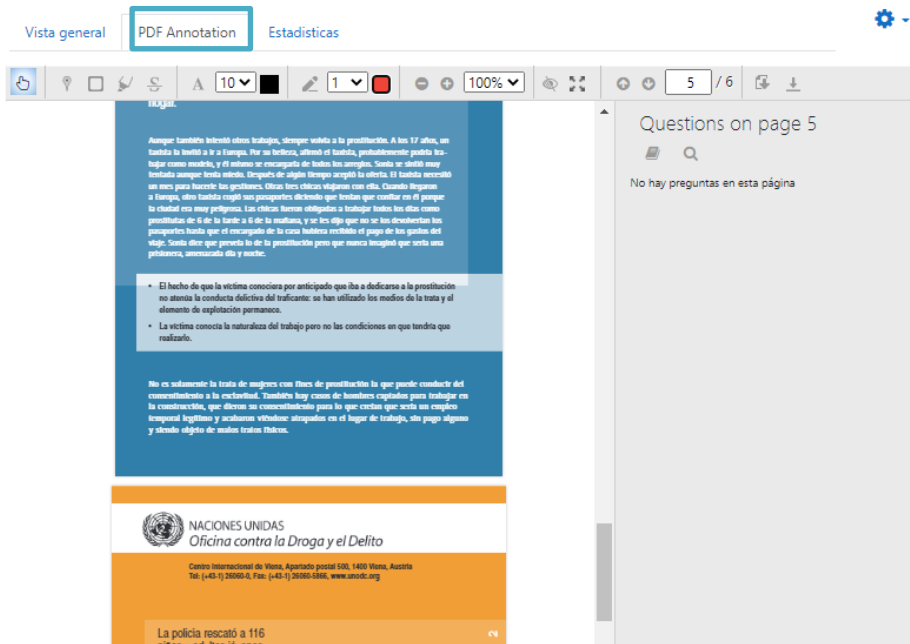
Vista general | PDF Annotation | Estadísticas

10 | 1 | 100% | 5 / 6

hogar.

Aunque también intentó otros trabajos, siempre volvía a la prostitución. A los 17 años, un taxista la invitó a Europa. Por su belleza, afirmó el taxista, probablemente podría trabajar como modelo, y él mismo se encargaría de todos los arreglos. Sonia se sintió muy tentada aunque tenía miedo. Después de algún tiempo aceptó la oferta. El taxista necesitó un mes para hacerle las gestiones. Otras tres chicas viajaron con ella. Cuando llegaron a Europa, otro taxista cogió sus pasaportes diciendo que tenían que confiar en él porque la ciudad era muy peligrosa. Las chicas fueron obligadas a trabajar todos los días como prostitutas de 6 de la tarde a 6 de la mañana, y se les dijo que no se los devolverían los pasaportes hasta que el encargado de la casa hubiera recibido el pago de los gastos del viaje. Sonia dice que prevela lo de la prostitución pero que nunca imaginó que sería una prisionera, amenazada día y noche.

• El hecho de que la víctima conociera por anticipado que iba a dedicarse a la prostitución no atenúa la conducta delictiva del traficante: se han utilizado los medios de la trata y el elemento de explotación permanece.
• La víctima conocía la naturaleza del trabajo pero no las condiciones en que tendría que realizarlo.

No es solamente la trata de mujeres con fines de prostitución la que puede conducir del consentimiento a la esclavitud. También hay casos de hombres captados para trabajar en la construcción, que dieron su consentimiento para lo que creían que sería un empleo temporal legítimo y acabaron viéndose atrapados en el lugar de trabajo, sin pago alguno y siendo objeto de malos tratos físicos.

NACIONES UNIDAS
Oficina contra la Droga y el Delito

Centro Internacional de Viena, Apartado postal 500, 1400 Viena, Austria
Tel: (+43-1) 26060-0, Fax: (+43-1) 26060-5866, www.unodc.org

La policía rescató a 116

Questions on page 5

No hay preguntas en esta página